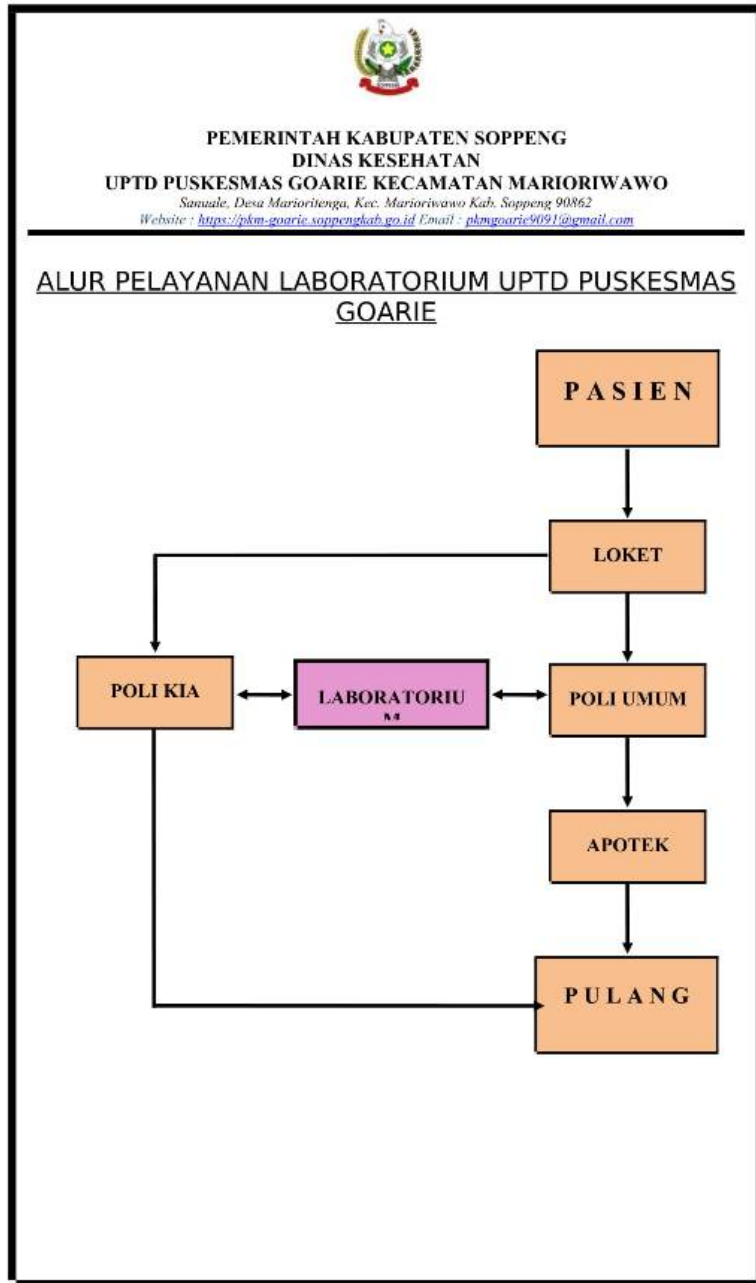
PEMERINTAH KABUPATEN SOPPENG
DINAS KESEHATAN
UPTD PUSKESMAS GOARIE KECAMATAN MARIORIWAWO
Sanuale, Desa Marioritenga, Kec. Marioriwawo Kab. Soppeng 90862
Website : https://pkm-goarie.soppengkab.go.id Email : pkmgoarie9091@gmail.com

ALUR PELAYANAN LABORATORIUM UPTD PUSKESMAS GOARIE

PASIEN

LOKET

POLI KIA

LABORATORIU M

POLI UMUM

APOTEK

PULANG